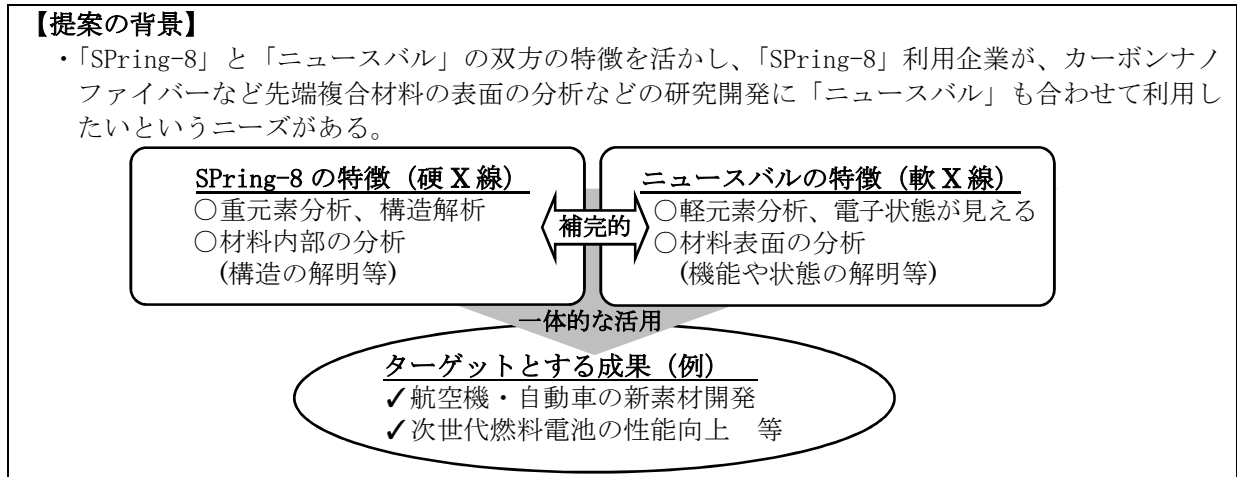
【提案の背景】

・「SPring-8」と「ニュースバル」の双方の特徴を活かし、「SPring-8」利用企業が、カーボンナノファイバーなど先端複合材料の表面の分析などの研究開発に「ニュースバル」も合わせて利用したいというニーズがある。

SPring-8 の特徴（硬 X 線）
○重元素分析、構造解析
○材料内部の分析
（構造の解明等）

補完的

ニュースバルの特徴（軟 X 線）
○軽元素分析、電子状態が見える
○材料表面の分析
（機能や状態の解明等）

一体的な活用

ターゲットとする成果（例）
✓航空機・自動車の新素材開発
✓次世代燃料電池の性能向上　等